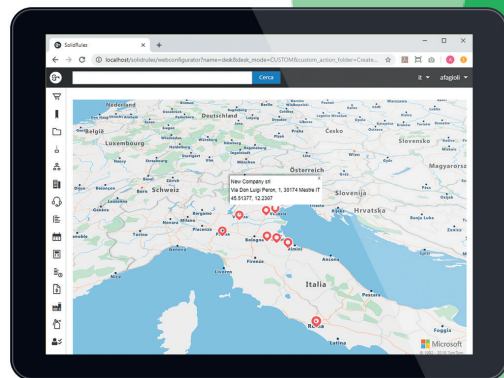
SolidRules

localhost/solidrules/webconfigurator?name=desk&desk_mode=CUSTOM&custom_action_folder=Create...

Cerca

it

afagioli

Nederland
Deutschland
Polska
België
Luxembourg
Praha
Česko
Slovensko
Paris
Österreich
Magyarorsz
Schweiz
Bern
Slovenija
Hrvatska
Torino
Milano
Venezia
Bologna
Genova
Firenze
Rimini
Ancona
Livorno
Italia
Pescara
Roma
Foggia
Latina

New Company srl
Via Don Luigi Peron, 1, 30174 Mestre IT
45.51377, 12.2307

Microsoft